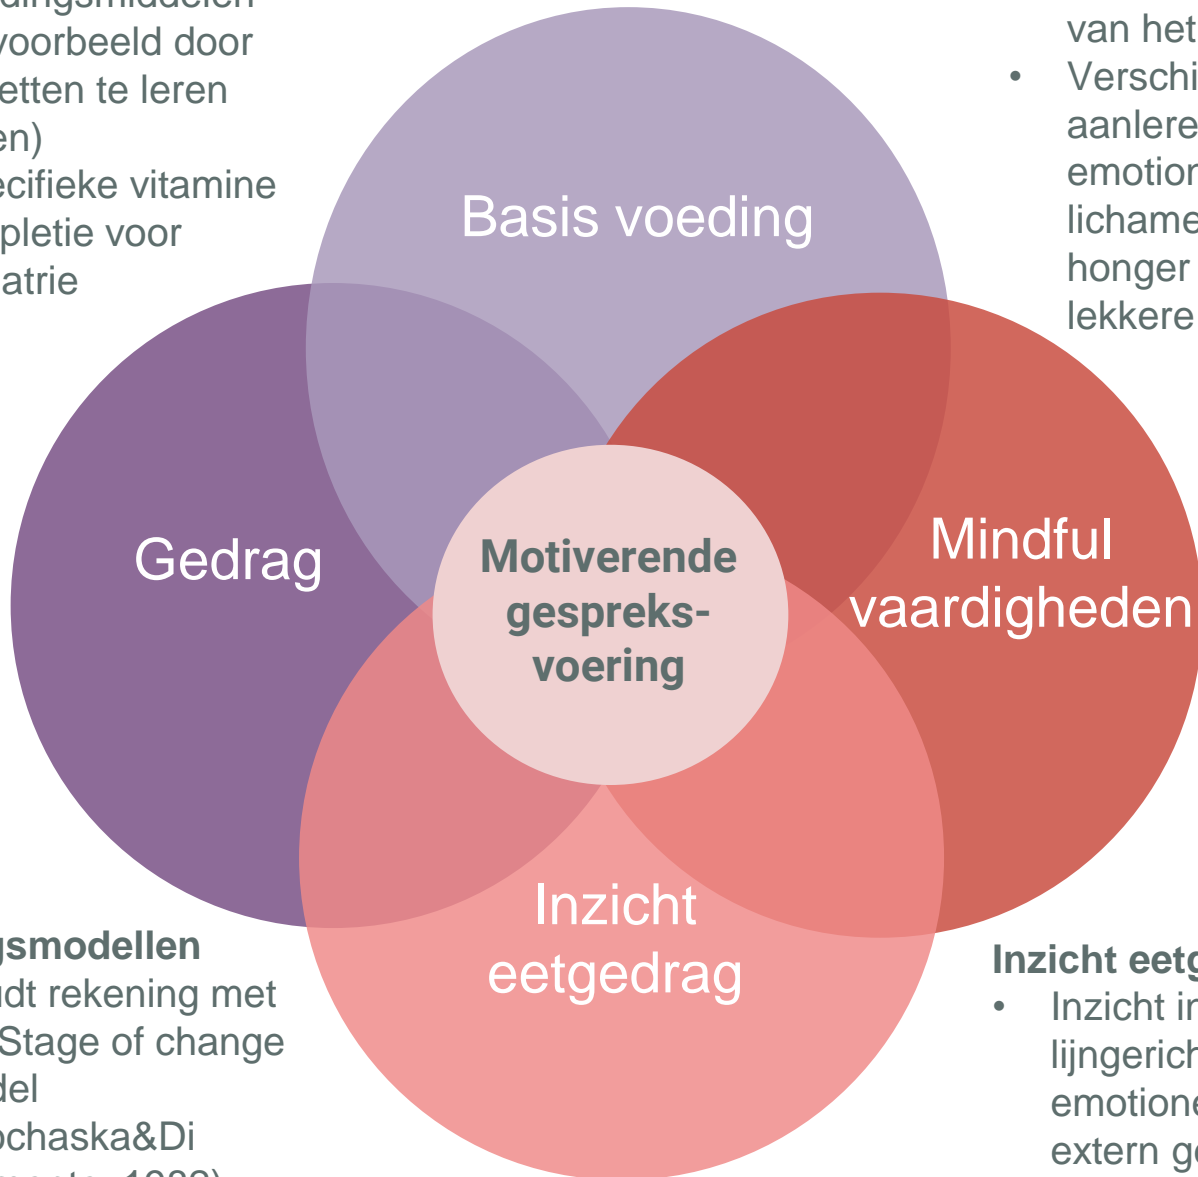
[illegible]
voorbeeld door
etten te leren
en)
ecifieke vitamine
pletie voor
atrie

van het
• Verschi
aanlere
emotior
lichame
honger
lekkere

Basis voeding

Gedrag

Motiverende gespreks-voering

Mindful vaardigheden

Inzicht eetgedrag

gsmodellen
udt rekening met
Stage of change
del
ochaska&Di
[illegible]

Inzicht eetg
• Inzicht in
lijngerich
emotione
extern ge